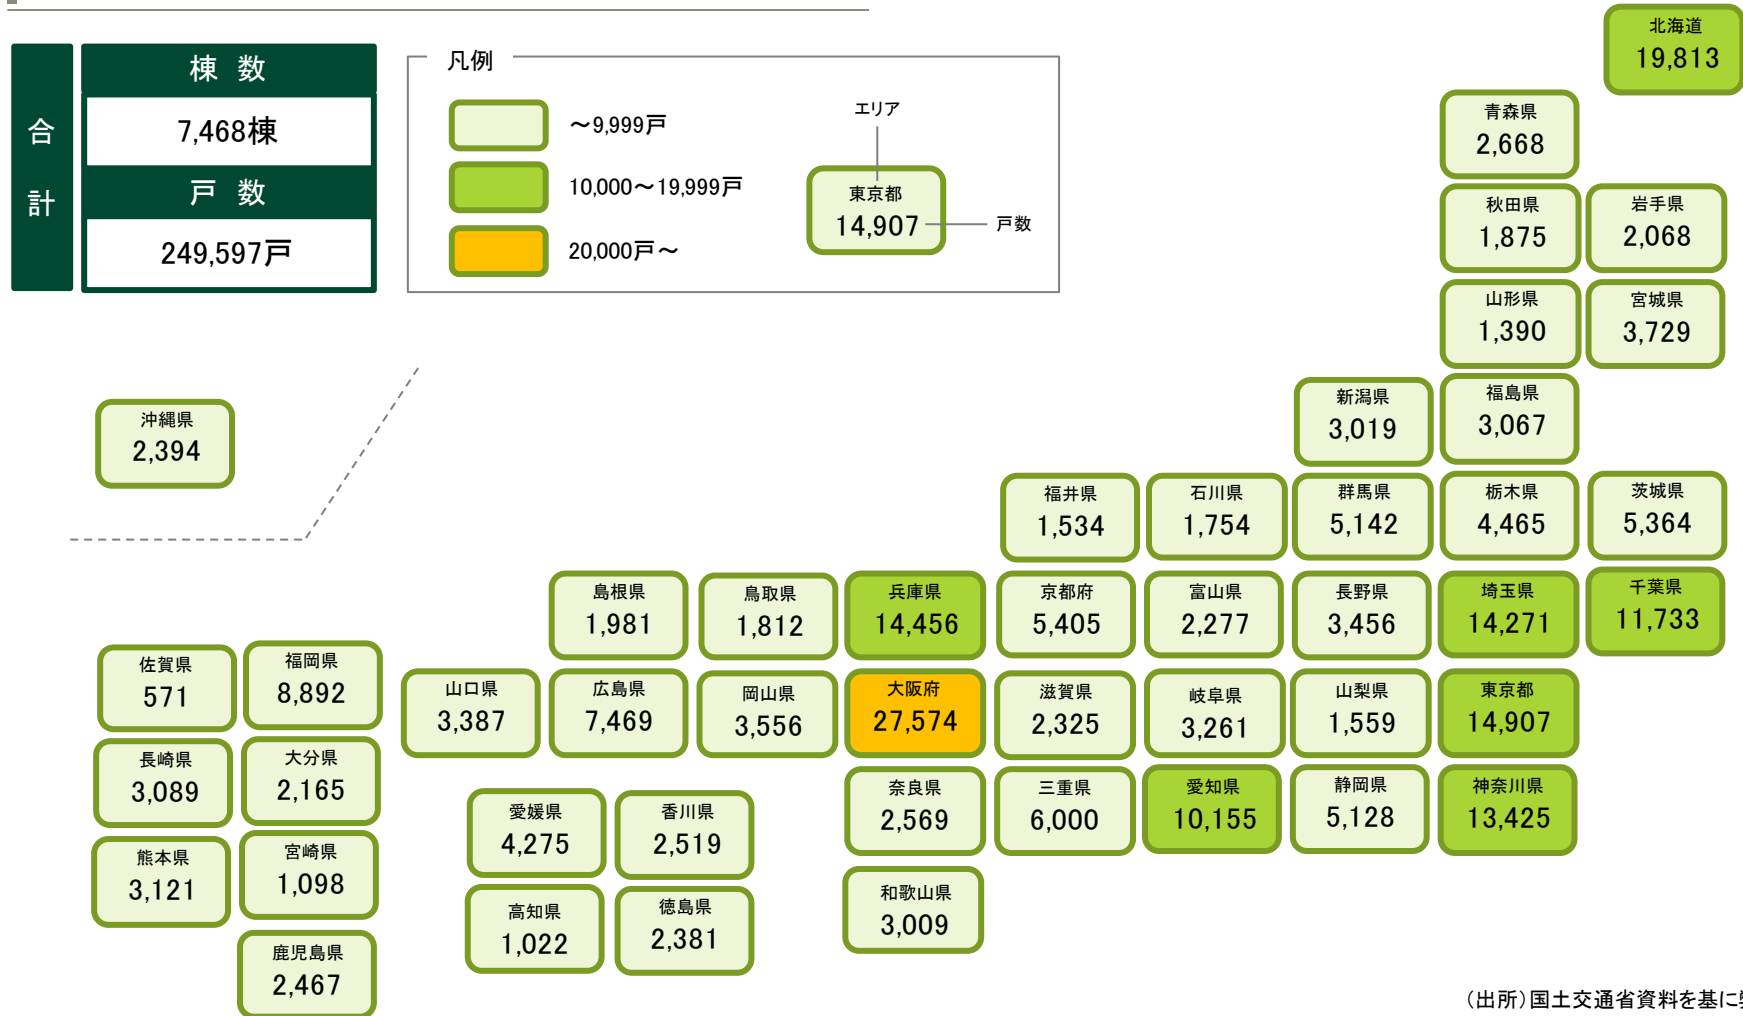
合計

| 棟数 |
|---|
| 7,468棟 |
| 戸数 |
| 249,597戸 |

凡例
～9,999戸
10,000～19,999戸
20,000戸～
エリア
東京都
14,907
戸数

北海道
19,813

青森県
2,668

秋田県
1,875

岩手県
2,068

山形県
1,390

宮城県
3,729

新潟県
3,019

福島県
3,067

沖縄県
2,394

福井県
1,534

石川県
1,754

群馬県
5,142

栃木県
4,465

茨城県
5,364

島根県
1,981

鳥取県
1,812

兵庫県
14,456

京都府
5,405

富山県
2,277

長野県
3,456

埼玉県
14,271

千葉県
11,733

佐賀県
571

福岡県
8,892

山口県
3,387

広島県
7,469

岡山県
3,556

大阪府
27,574

滋賀県
2,325

岐阜県
3,261

山梨県
1,559

東京都
14,907

長崎県
3,089

大分県
2,165

愛媛県
4,275

香川県
2,519

奈良県
2,569

三重県
6,000

愛知県
10,155

静岡県
5,128

神奈川県
13,425

熊本県
3,121

宮崎県
1,098

高知県
1,022

徳島県
2,381

和歌山県
3,009

鹿児島県
2,467

（出所）国土交通省資料を基に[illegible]